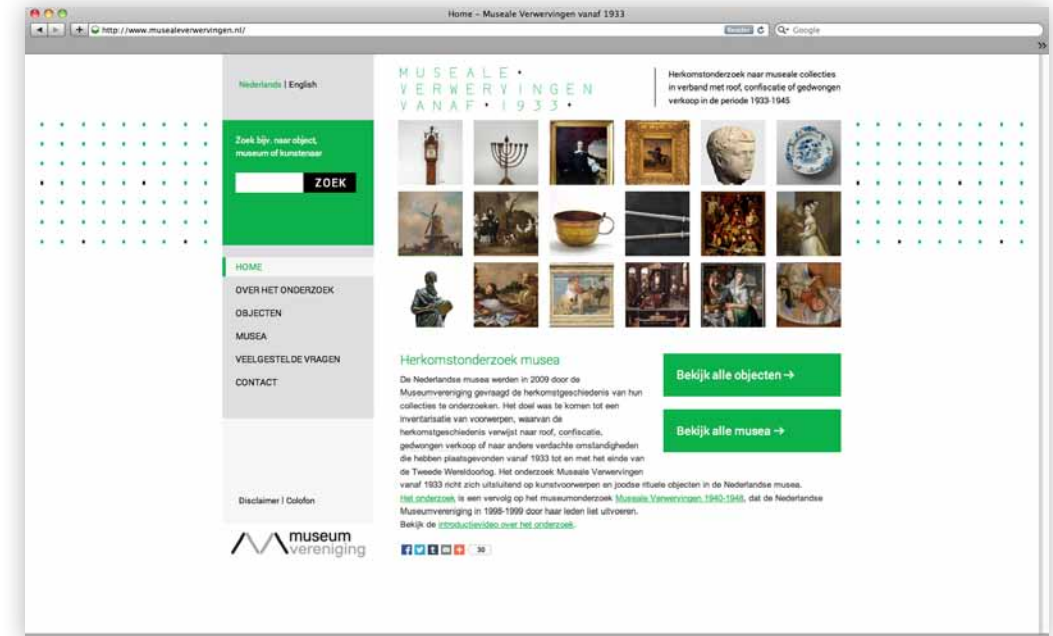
Home – Museale Verwervingen vanaf 1933

http://www.musealeverwervingen.nl/

Reader

Google

Nederlands | English

MUSEALE • VERWERVINGEN VANAF • 1933 •

Herkomstonderzoek naar museale collecties in verband met roof, confiscatie of gedwongen verkoop in de periode 1933-1945

Zoek bijv. naar object, museum of kunstenaar

ZOEK

HOME

OVER HET ONDERZOEK

OBJECTEN

MUSEA

VEELGESTELDE VRAGEN

CONTACT

Disclaimer | Colofon

museum vereniging

Herkomstonderzoek musea

De Nederlandse musea werden in 2009 door de Museumvereniging gevraagd de herkomstgeschiedenis van hun collecties te onderzoeken. Het doel was te komen tot een inventarisatie van voorwerpen, waarvan de herkomstgeschiedenis verwijst naar roof, confiscatie, gedwongen verkoop of naar andere verdachte omstandigheden die hebben plaatsgevonden vanaf 1933 tot en met het einde van de Tweede Wereldoorlog. Het onderzoek Museale Verwervingen vanaf 1933 richt zich uitsluitend op kunstvoorwerpen en joodse rituele objecten in de Nederlandse musea. Het onderzoek is een vervolg op het museumonderzoek Museale Verwervingen 1940-1948, dat de Nederlandse Museumvereniging in 1998-1999 door haar leden liet uitvoeren. Bekijk de introductievideo over het onderzoek.

Bekijk alle objecten →

Bekijk alle musea →

30